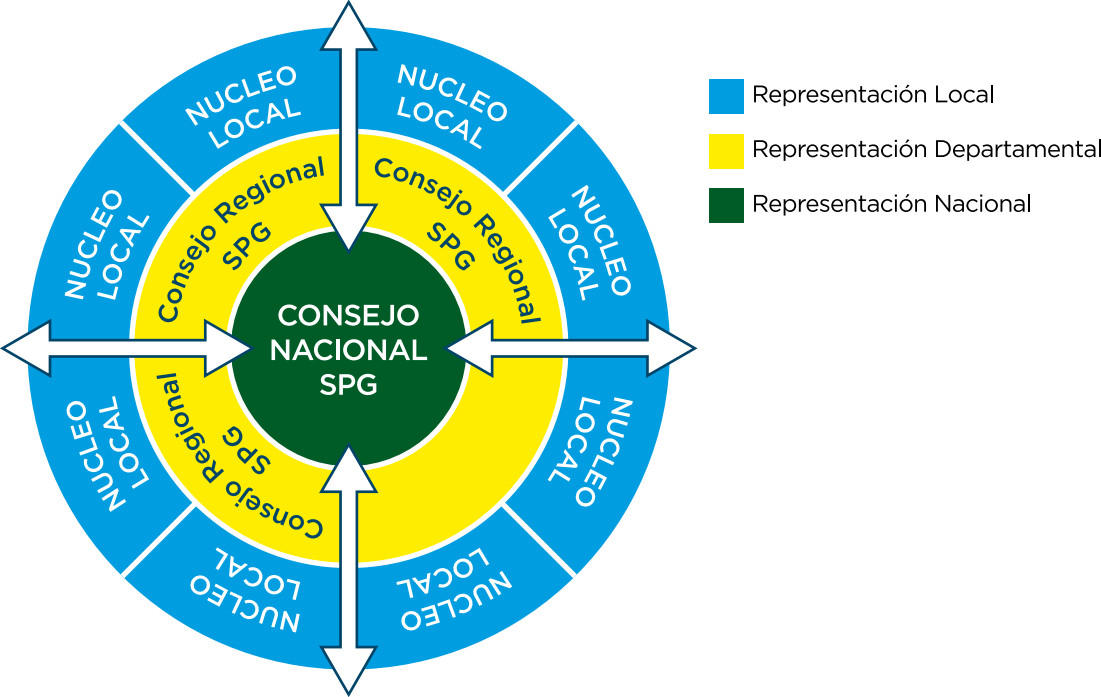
NUCLEO LOCAL

NUCLEO LOCAL

NUCLEO LOCAL

NUCLEO LOCAL

NUCLEO LOCAL

NUCLEO LOCAL

NUCLEO LOCAL

NUCLEO LOCAL

Consejo Regional SPG

Consejo Regional SPG

Consejo Regional SPG

CONSEJO NACIONAL SPG

Representación Local

Representación Departamental

Representación Nacional